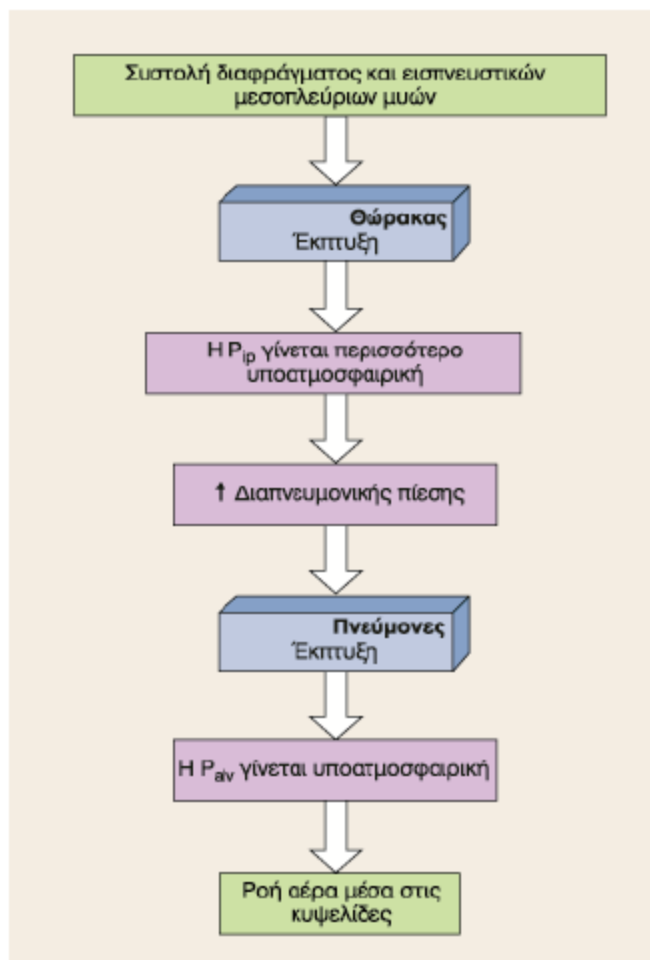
Συστολή διαφράγματος και εισπνευστικών μεσοπλεύριων μυών

Θώρακας
Έκπτυξη

Η $P_{ip}$ γίνεται περισσότερο υποατμοσφαιρική

↑ Διαπνευμονικής πίεσης

Πνεύμονες
Έκπτυξη

Η $P_{alv}$ γίνεται υποατμοσφαιρική

Ροή αέρα μέσα στις κυψελίδες